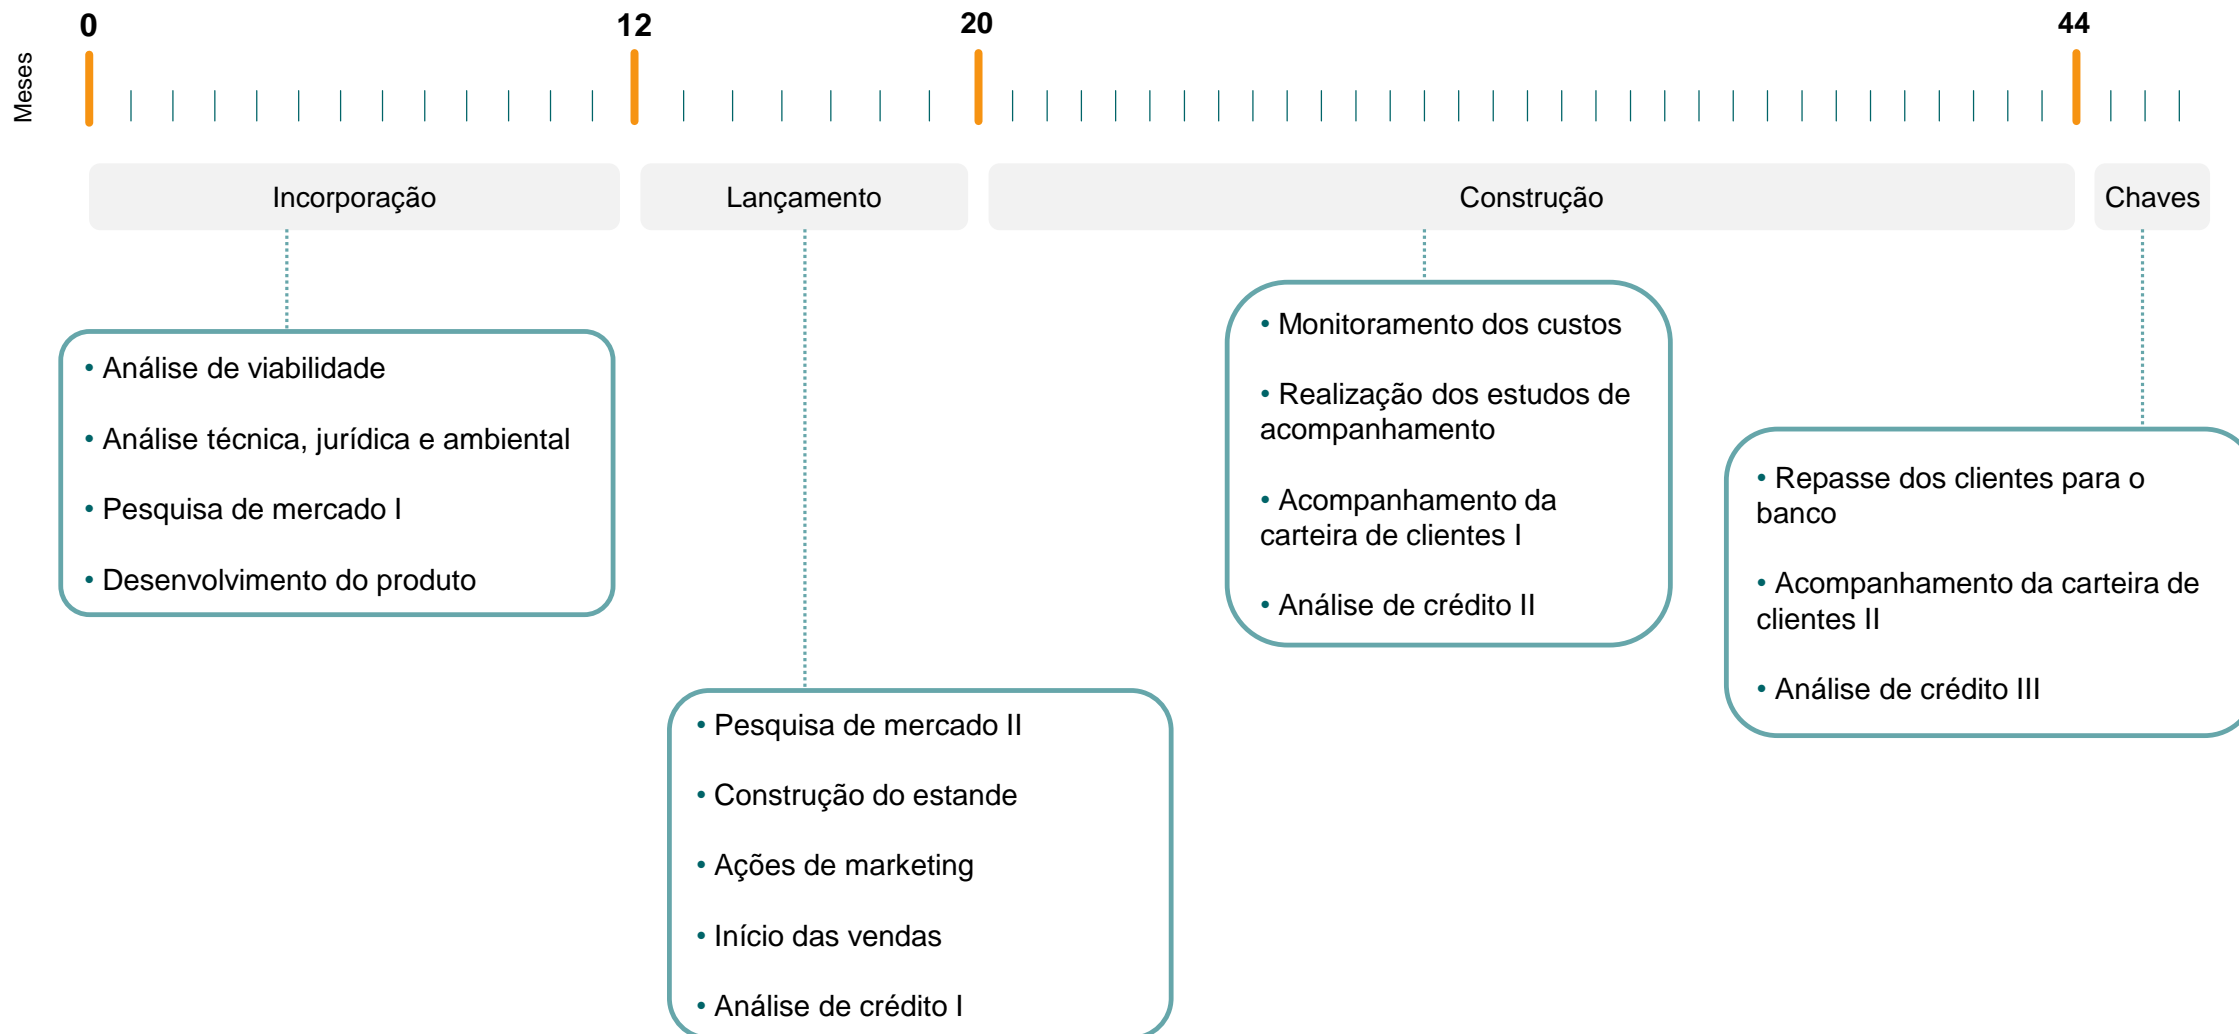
Meses

0 12 20 44

Incorporação

Lançamento

Construção

Chaves

• Análise de viabilidade
• Análise técnica, jurídica e ambiental
• Pesquisa de mercado I
• Desenvolvimento do produto

• Pesquisa de mercado II
• Construção do estande
• Ações de marketing
• Início das vendas
• Análise de crédito I

• Monitoramento dos custos
• Realização dos estudos de acompanhamento
• Acompanhamento da carteira de clientes I
• Análise de crédito II

• Repasse dos clientes para o banco
• Acompanhamento da carteira de clientes II
• Análise de crédito III